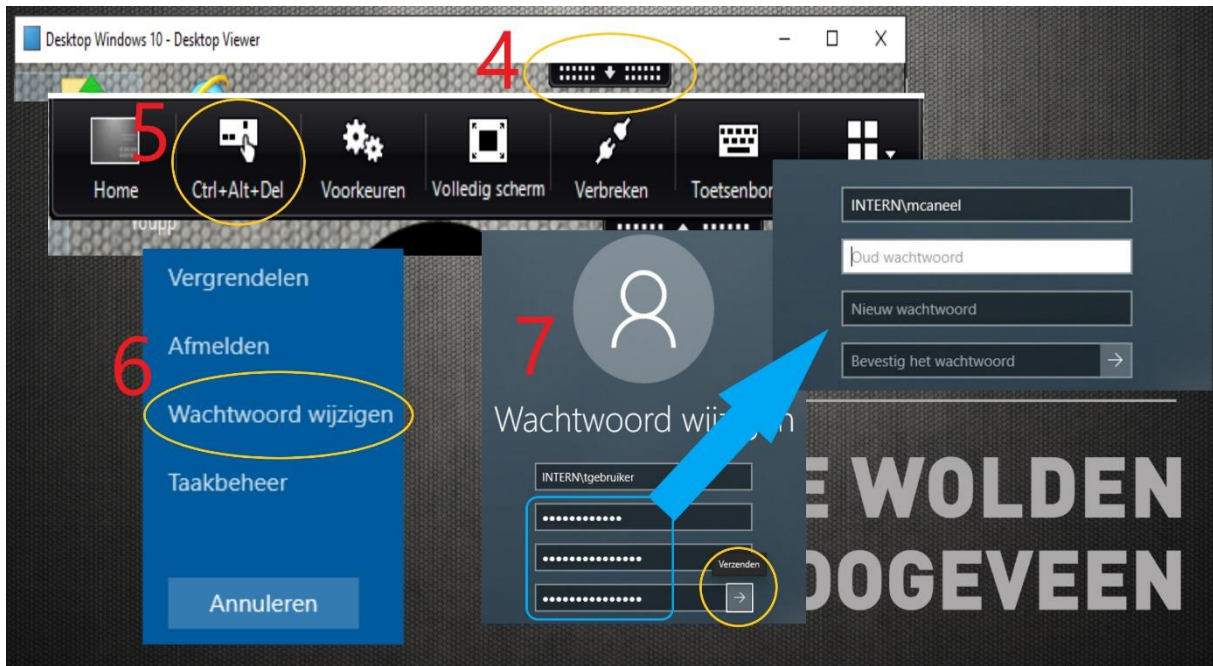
Desktop Windows 10 - Desktop Viewer

4

5

Home

Ctrl+Alt+Del

Voorkeuren

Volledig scherm

Verbreken

Toetsenbor

INTERN\mcaneel

Oud wachtwoord

Nieuw wachtwoord

Bevestig het wachtwoord

Vergrendelen

Afmelden

6

Wachtwoord wijzigen

Taakbeheer

Annuleren

7

Wachtwoord wi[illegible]n

INTERN\tgebruiker

••••••••••••

•••••••••••••••

•••••••••••••••

Verzenden

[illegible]E WOLDEN

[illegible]OGEVEEN